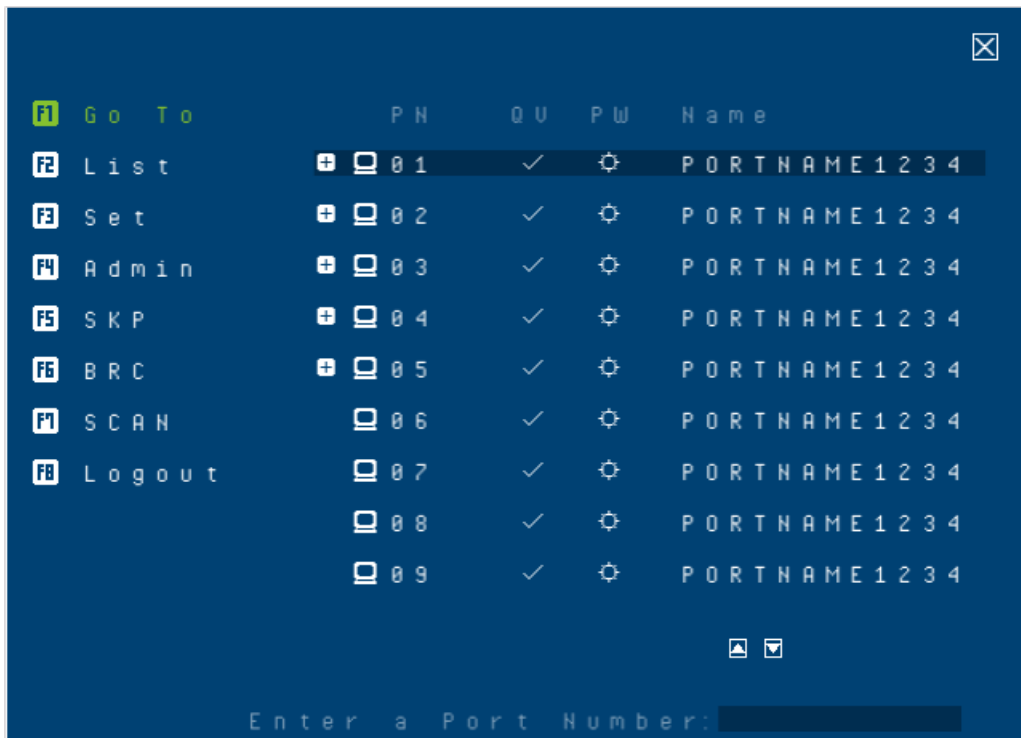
F1 Go To
F2 List
F3 Set
F4 Admin
F5 SKP
F6 BRC
F7 SCAN
F8 Logout

| PN | QV | PW | Name |
|---|---|---|---|
| 01 | ✓ | ☼ | PORTNAME1234 |
| 02 | ✓ | ☼ | PORTNAME1234 |
| 03 | ✓ | ☼ | PORTNAME1234 |
| 04 | ✓ | ☼ | PORTNAME1234 |
| 05 | ✓ | ☼ | PORTNAME1234 |
| 06 | ✓ | ☼ | PORTNAME1234 |
| 07 | ✓ | ☼ | PORTNAME1234 |
| 08 | ✓ | ☼ | PORTNAME1234 |
| 09 | ✓ | ☼ | PORTNAME1234 |

Enter a Port Number: